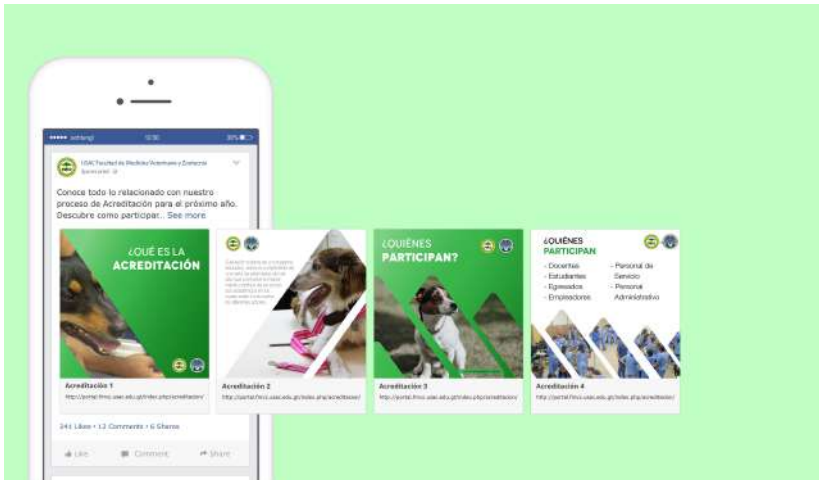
••••• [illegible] 12:00 30%

USAC Facultad de Medicina Veterinaria y Zootecnia
Sponsored

Conoce todo lo relacionado con nuestro proceso de Acreditación para el próximo año. Descubre como participar... See more

¿QUÉ ES LA ACREDITACIÓN

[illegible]

¿QUIÉNES PARTICIPAN?

¿QUIÉNES PARTICIPAN

- Docentes
- Estudiantes
- Egresados
- Empleadores

- Personal de Servicio
- Personal Administrativo

Acreditación 1
http://portal.fmvz.usac.edu.gt/index.php/acreditacion/

Acreditación 2
http://portal.fmvz.usac.edu.gt/index.php/acreditacion/

Acreditación 3
http://portal.fmvz.usac.edu.gt/index.php/acreditacion/

Acreditación 4
http://portal.fmvz.usac.edu.gt/index.php/acreditacion/

241 Likes • 12 Comments • 6 Shares

Like Comment Share